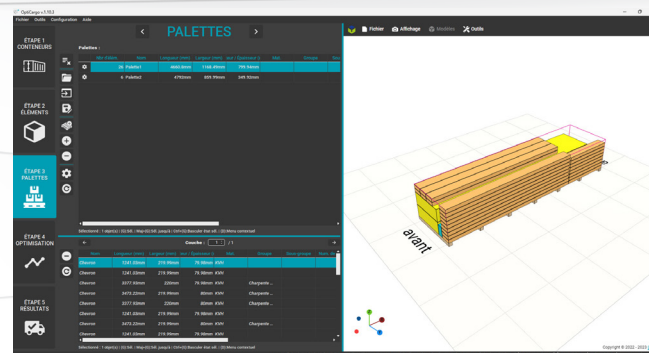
OptiCargo v.1.10.2

Fichier Outils Configuration Aide

ÉTAPE 1
CONTENEURS

ÉTAPE 2
ÉLÉMENTS

ÉTAPE 3
PALETTES

ÉTAPE 4
OPTIMISATION

ÉTAPE 5
RÉSULTATS

PALETTES

Palettes :

| Nb d'éléments | Nom | Longueur (mm) | Largeur (mm) | Hauteur (mm) | Marge | Poids | Groupe |
|---|---|---|---|---|---|---|---|
| 28 | Palette1 | 4660.0mm | 1168.49mm | 799.94mm | | | |
| 6 | Palette2 | 4795mm | 855.99mm | 349.92mm | | | |

Sélectionné : 1 objet(s) | Clic gauche : ... | CtrlG : ...

Couche : 1 / 1

| Nom | Longueur | Largeur | Hauteur | Nom | Groupe | Sous-groupe | Num |
|---|---|---|---|---|---|---|---|
| Chevron | 1241.03mm | 219.99mm | 79.98mm | KVH | | | |
| Chevron | 1241.03mm | 219.99mm | 79.98mm | KVH | | | |
| Chevron | 3377.03mm | 220mm | 79.98mm | KVH | Charpente ... | | |
| Chevron | 2473.22mm | 219.99mm | 80mm | KVH | Charpente ... | | |
| Chevron | 3377.03mm | 220mm | 80mm | KVH | Charpente ... | | |
| Chevron | 1241.03mm | 219.99mm | 79.98mm | KVH | | | |
| Chevron | 2473.22mm | 219.99mm | 80mm | KVH | Charpente ... | | |
| Chevron | 1241.03mm | 219.99mm | 79.98mm | KVH | | | |

Sélectionné : 1 objet(s) | Clic gauche : ... | CtrlG : ...

Fichier Affichage Modèles Outils

avant

Copyright © 2022 - 2023